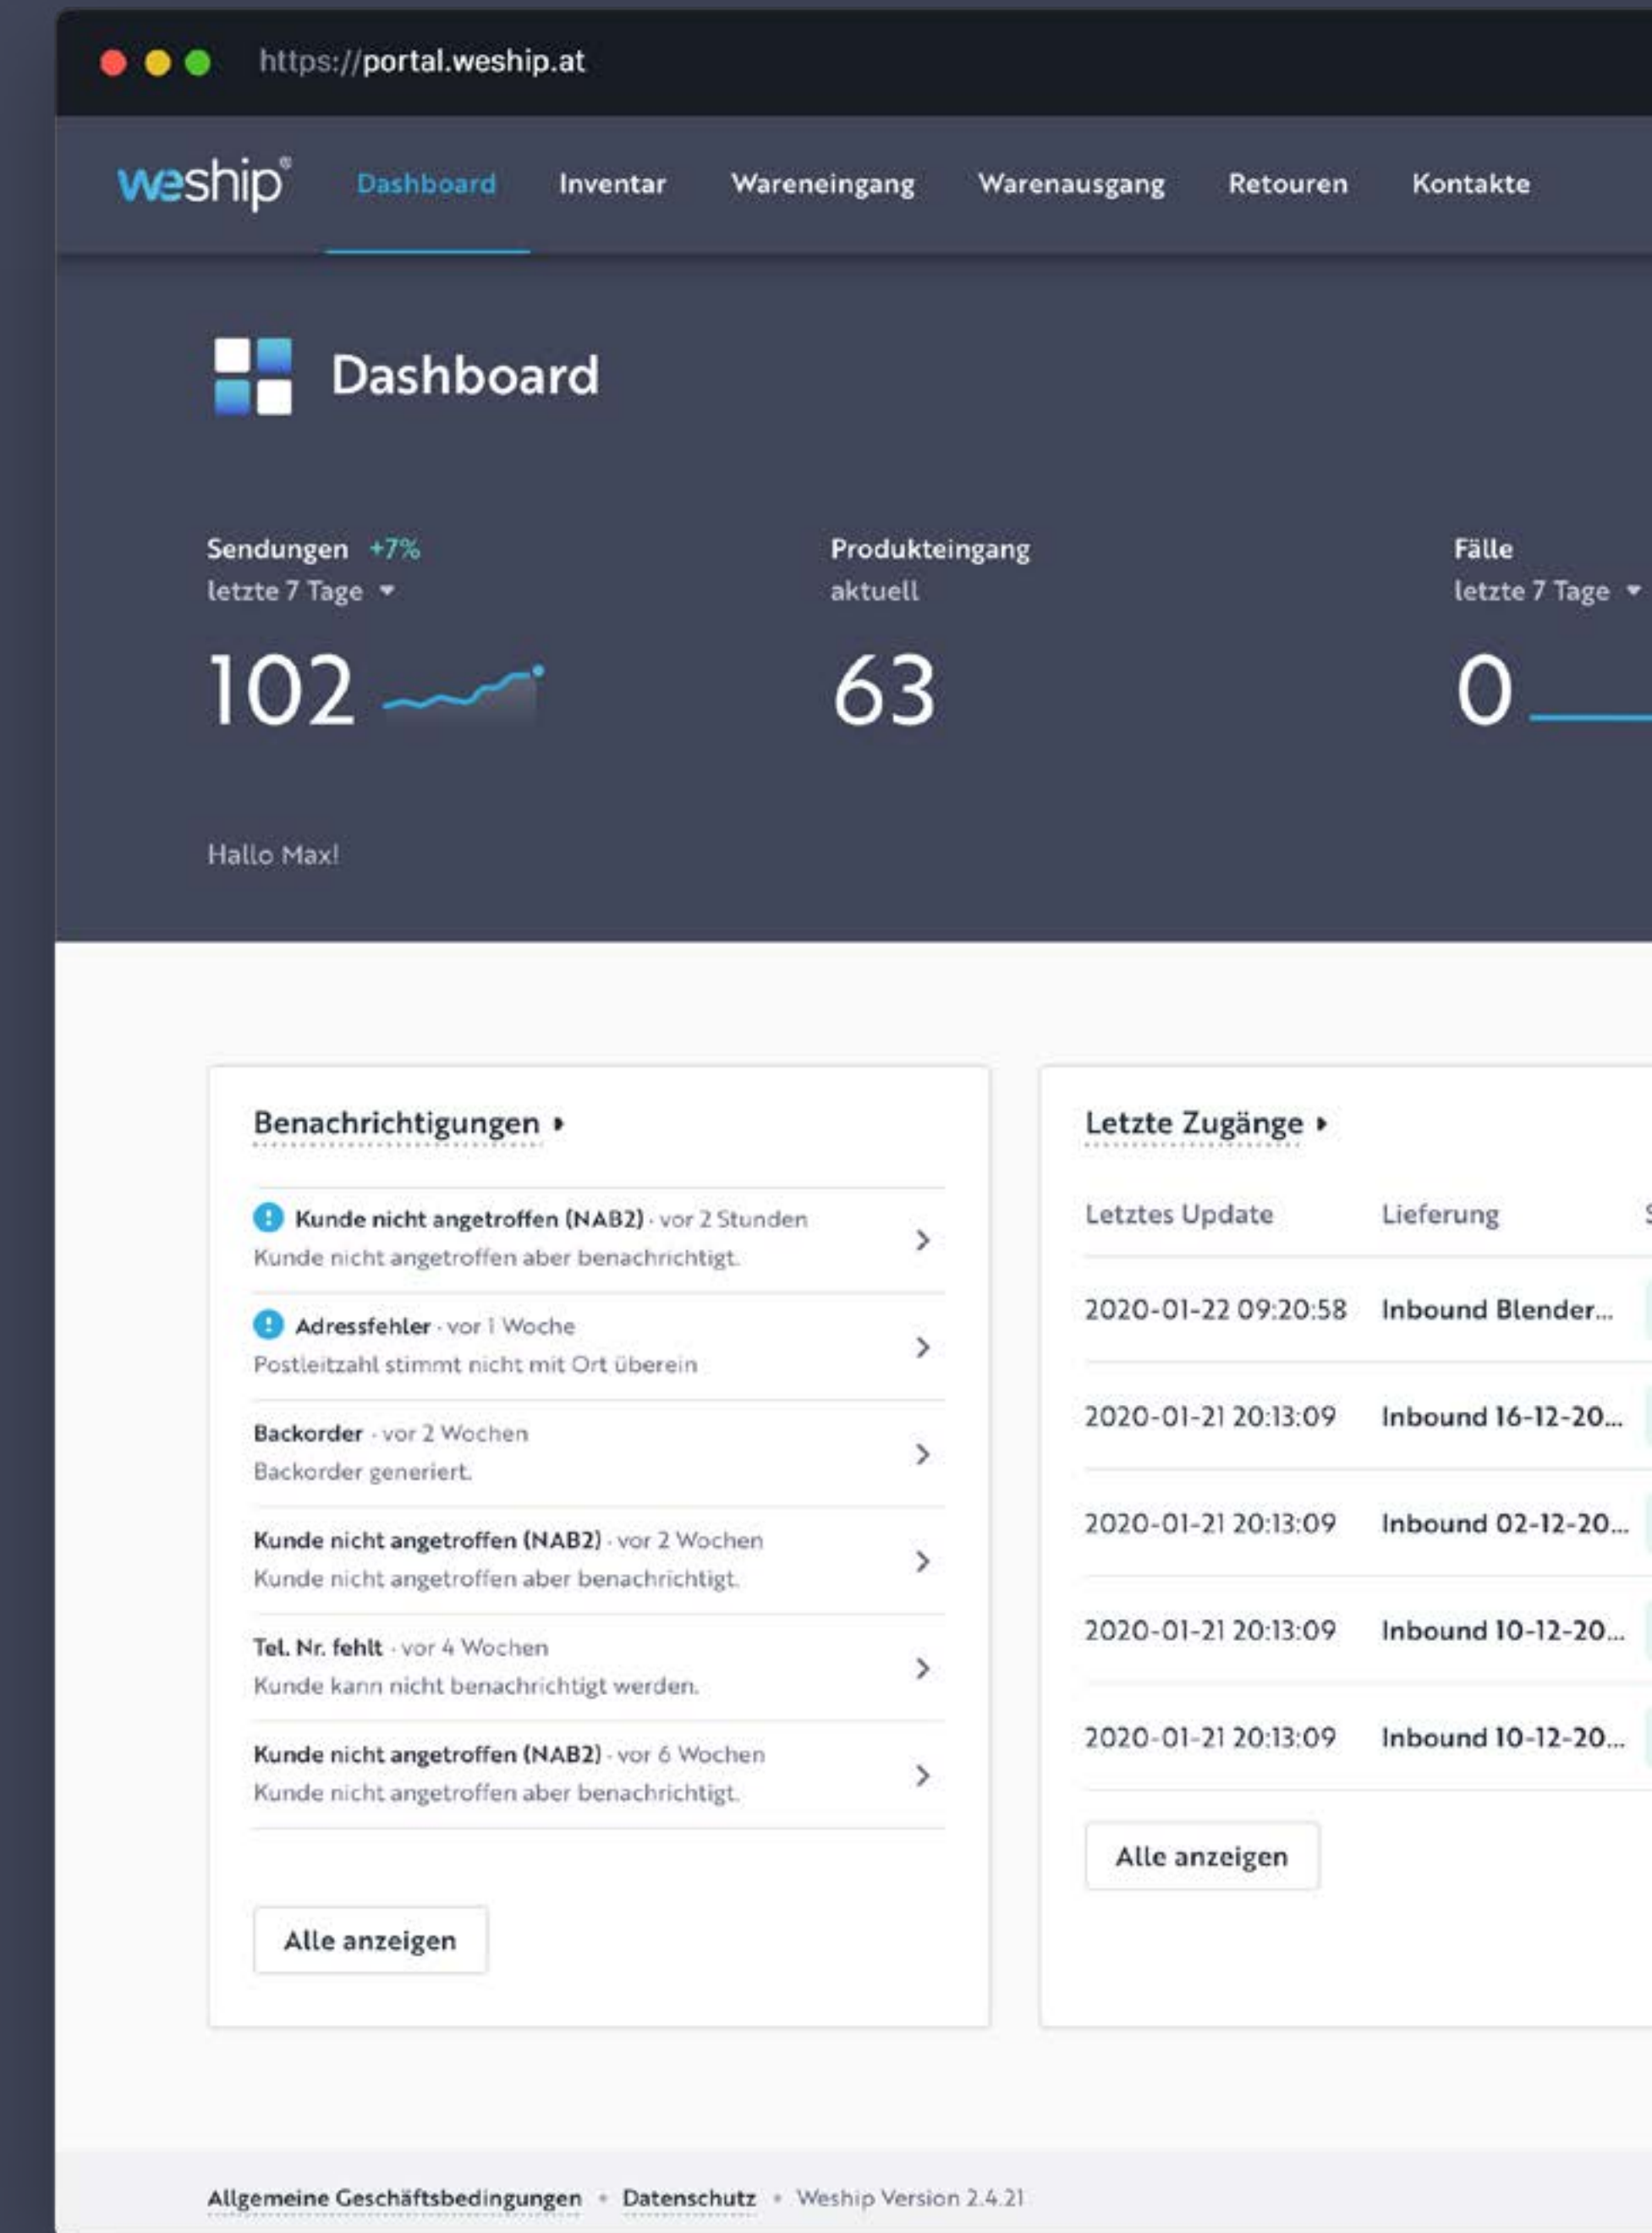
https://portal.weship.at

weship

Dashboard Inventar Wareneingang Warenausgang Retouren Kontakte

Dashboard

Sendungen +7%
letzte 7 Tage
102

Produkteingang
aktuell
63

Fälle
letzte 7 Tage
0

Hallo Max!

Benachrichtigungen

Kunde nicht angetroffen (NAB2) · vor 2 Stunden
Kunde nicht angetroffen aber benachrichtigt.

Adressfehler · vor 1 Woche
Postleitzahl stimmt nicht mit Ort überein

Backorder · vor 2 Wochen
Backorder generiert.

Kunde nicht angetroffen (NAB2) · vor 2 Wochen
Kunde nicht angetroffen aber benachrichtigt.

Tel. Nr. fehlt · vor 4 Wochen
Kunde kann nicht benachrichtigt werden.

Kunde nicht angetroffen (NAB2) · vor 6 Wochen
Kunde nicht angetroffen aber benachrichtigt.

Alle anzeigen

Letzte Zugänge

| Letztes Update | Lieferung |
|---|---|
| 2020-01-22 09:20:58 | Inbound Blender... |
| 2020-01-21 20:13:09 | Inbound 16-12-20... |
| 2020-01-21 20:13:09 | Inbound 02-12-20... |
| 2020-01-21 20:13:09 | Inbound 10-12-20... |
| 2020-01-21 20:13:09 | Inbound 10-12-20... |

Alle anzeigen

Allgemeine Geschäftsbedingungen · Datenschutz · Weship Version 2.4.21